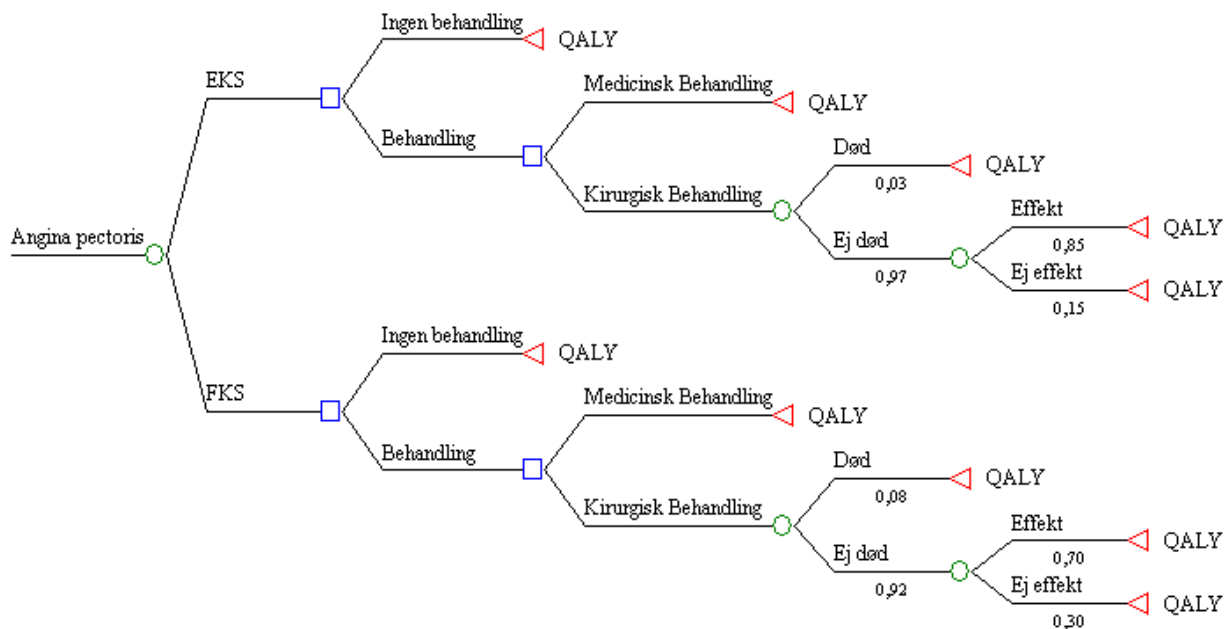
Angina pectoris

EKS

Ingen behandling QALY

Behandling

Medicinsk Behandling QALY

Kirurgisk Behandling

Død 0,03 QALY

Ej død 0,97

Effekt 0,85 QALY

Ej effekt 0,15 QALY

FKS

Ingen behandling QALY

Behandling

Medicinsk Behandling QALY

Kirurgisk Behandling

Død 0,08 QALY

Ej død 0,92

Effekt 0,70 QALY

Ej effekt 0,30 QALY